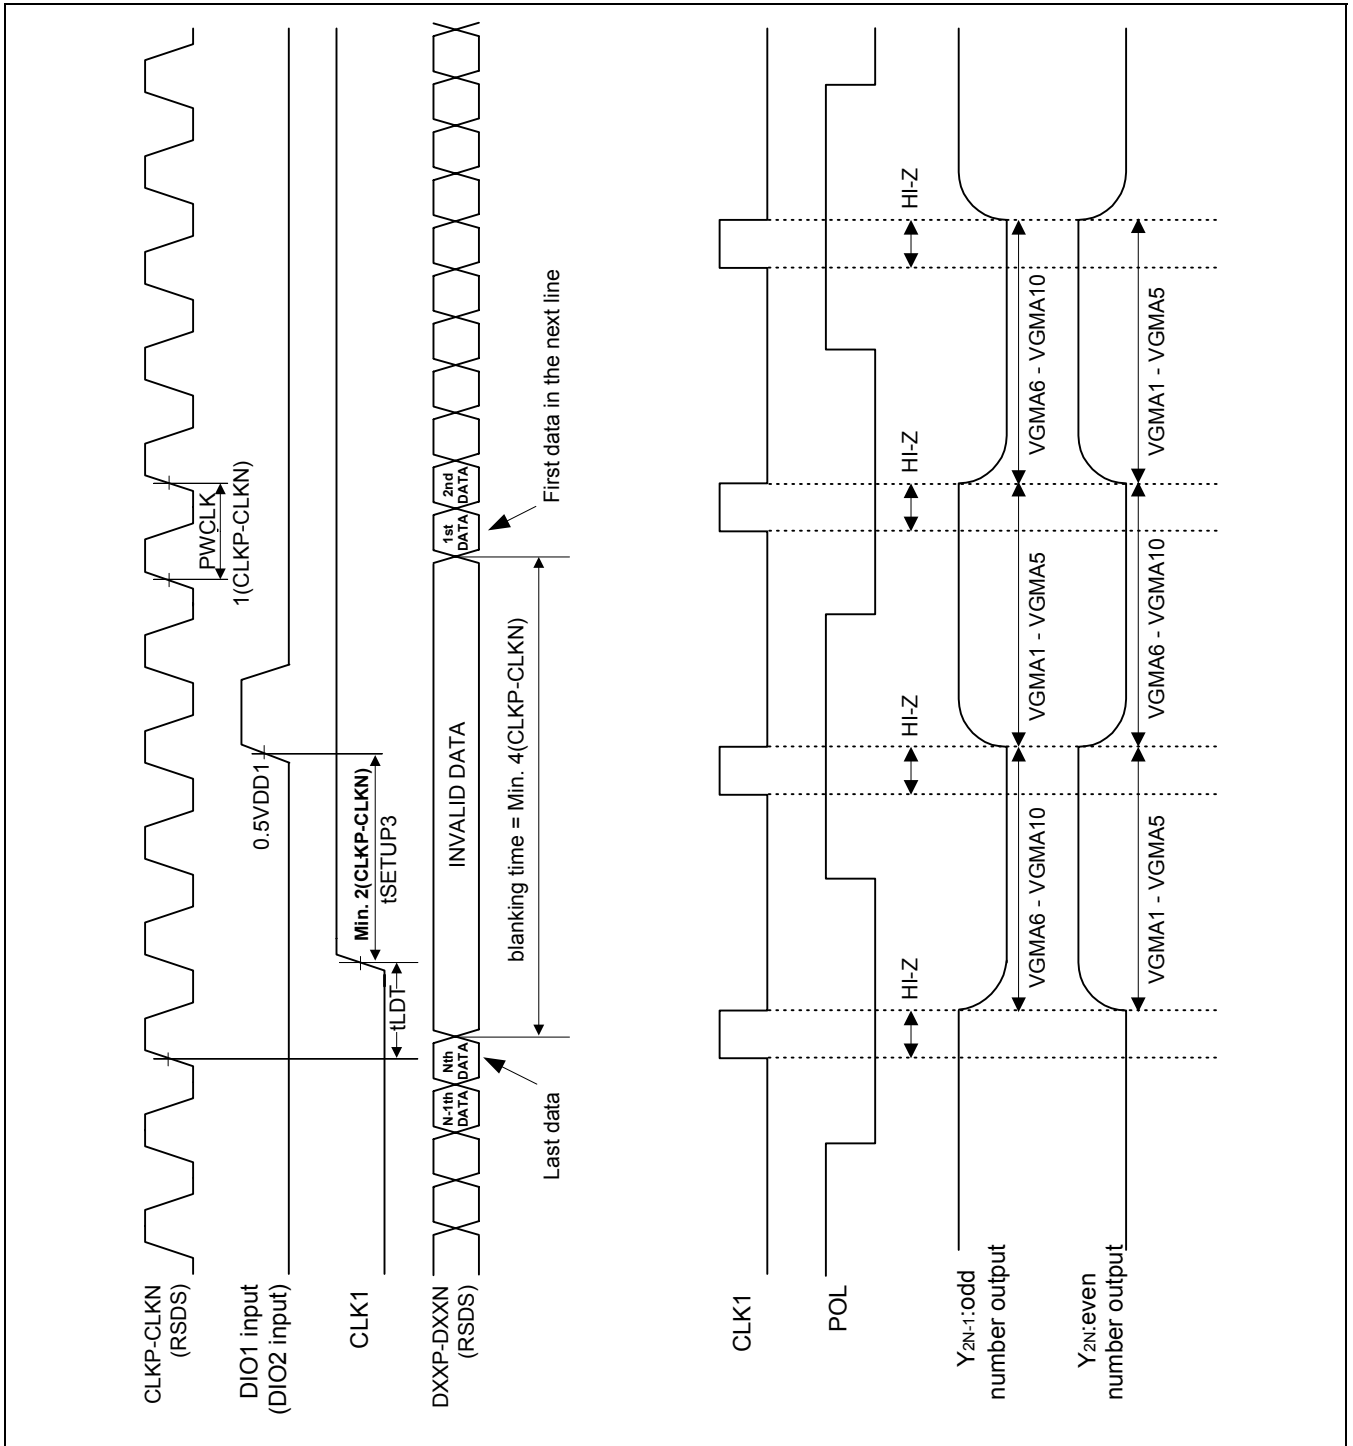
CLKP-CLKN (RSDS)

DIO1 input (DIO2 input)

CLK1

DXXP-DXXN (RSDS)

PWCLK

1(CLKP-CLKN)

0.5VDD1

Min. 2(CLKP-CLKN)

tSETUP3

tLDT

N-1th DATA

Nth DATA

INVALID DATA

1st DATA

2nd DATA

blanking time = Min. 4(CLKP-CLKN)

Last data

First data in the next line

CLK1

POL

$Y_{2N-1}$:odd number output

$Y_{2N}$:even number output

HI-Z

HI-Z

HI-Z

HI-Z

VGMA6 - VGMA10

VGMA1 - VGMA5

VGMA6 - VGMA10

VGMA1 - VGMA5

VGMA1 - VGMA5

VGMA6 - VGMA10

VGMA1 - VGMA5

VGMA6 - VGMA10